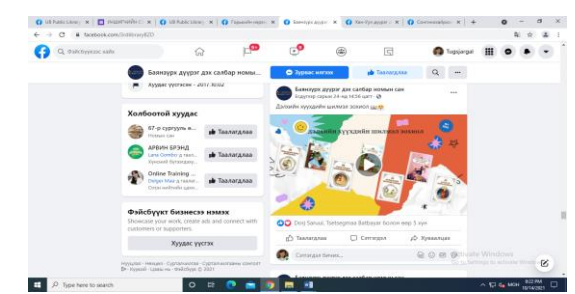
UB Public Library | ХОДИЧАЙН С | UB Public Library | Гэрийн нөхц | Баянзүрх дүүрэ | Хан-Уул дүүрэ | Сонгинохайрх

facebook.com/hidlibrary820

Фэйсбүүкээс хайх

Tugsjargal

Баянзүрх дүүргэ дэх салбар номы...

Зурвас илгээх

Таалагдсан

Хуудас үүсгэсэн · 2017 8сар2

Холбоотой хуудас

67-р сургууль м...
Номын сан
Таалагдлаа

АРВИН БРЭНД
Lana Oontber цу таал...
Бусдыг...
Таалагдлаа

Online Training ...
Delger Mae у таала...
Сэтгэлийн шийт...
Таалагдлаа

Фэйсбүүк бизнесээ нэмэх
Showcase your work, create ads and connect with customers or supporters.

Хуудас үүсгэх

Нууцлал · Нөхцөл · Сурталчилгаа · Сурталчилгааны сонголт · Күүкий · Цааш нь · Фэйсбүүк © 2021

Баянзүрх дүүргэ дэх салбар номын сан
Бодлогч сараас 24-нд НЕЗ6 цаг

Долоийн хүүхдийн шилмэл зохиол

Doy Saruul, Tserenmaa Battsetseg болон өөр 5 хүн

Таалагдлаа
Сэтгэгдэл
Хуваалцах

Сэтгэгдэл бичих...

Activate Windows
Go to Settings to activate Windows.

Type here to search

ENG MON

8:22 PM
10/16/2021